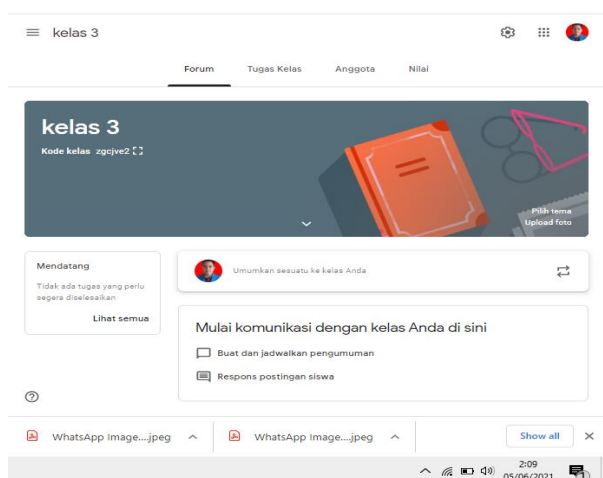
kelas 3

Forum Tugas Kelas Anggota Nilai

kelas 3

Kode kelas zgcjve2

Pilih tema
Upload foto

Mendatang

Tidak ada tugas yang perlu segera diselesaikan

Lihat semua

Umumkan sesuatu ke kelas Anda

Mulai komunikasi dengan kelas Anda di sini

Buat dan jadwalkan pengumuman

Respons postingan siswa

WhatsApp Image....jpeg

WhatsApp Image....jpeg

Show all

2:09
05/06/2021